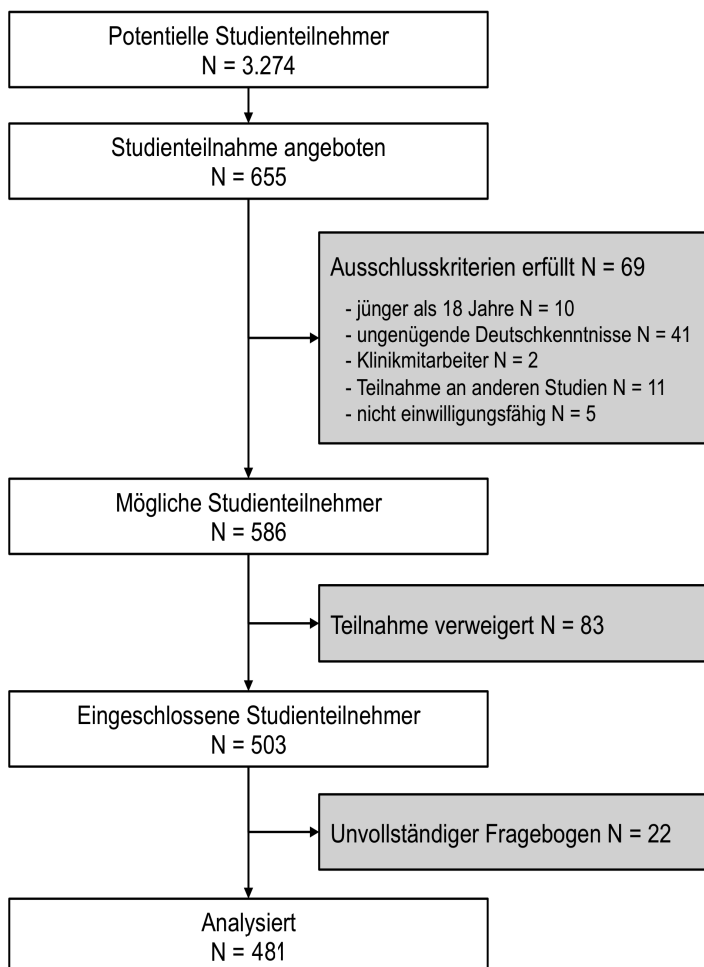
Potentielle Studienteilnehmer
N = 3.274

Studienteilnahme angeboten
N = 655

Ausschlusskriterien erfüllt N = 69

- jünger als 18 Jahre N = 10
- ungenügende Deutschkenntnisse N = 41
- Klinikmitarbeiter N = 2
- Teilnahme an anderen Studien N = 11
- nicht einwilligungsfähig N = 5

Mögliche Studienteilnehmer
N = 586

Teilnahme verweigert N = 83

Eingeschlossene Studienteilnehmer
N = 503

Unvollständiger Fragebogen N = 22

Analysiert
N = 481